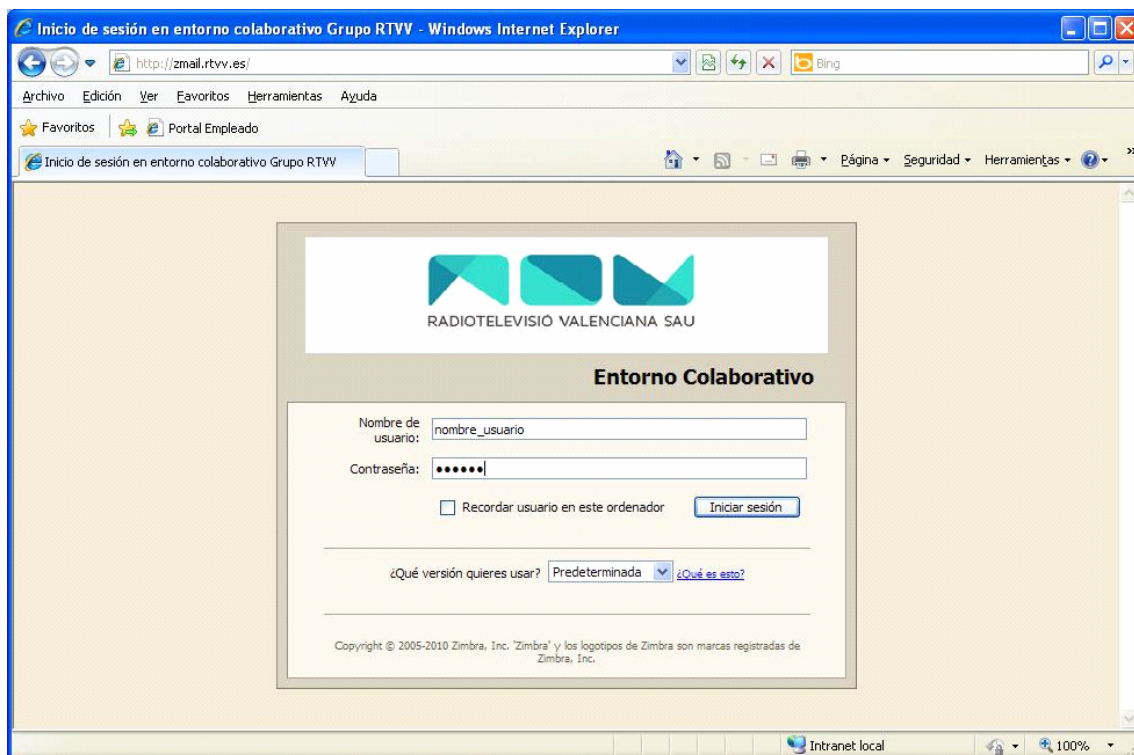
Inicio de sesión en entorno colaborativo Grupo RTVV - Windows Internet Explorer

http://zmail.rtvv.es/

Bing

Archivo Edición Ver Favoritos Herramientas Ayuda

Favoritos Portal Empleado

Inicio de sesión en entorno colaborativo Grupo RTVV

Página ▾ Seguridad ▾ Herramientas ▾

RADIOTELEVISIÓ VALENCIANA SAU

Entorno Colaborativo

Nombre de usuario: nombre_usuario

Contraseña: ••••••

Recordar usuario en este ordenador

Iniciar sesión

¿Qué versión quieres usar? Predeterminada ¿Qué es esto?

Copyright © 2005-2010 Zimbra, Inc. 'Zimbra' y los logotipos de Zimbra son marcas registradas de Zimbra, Inc.

Intranet local

100%